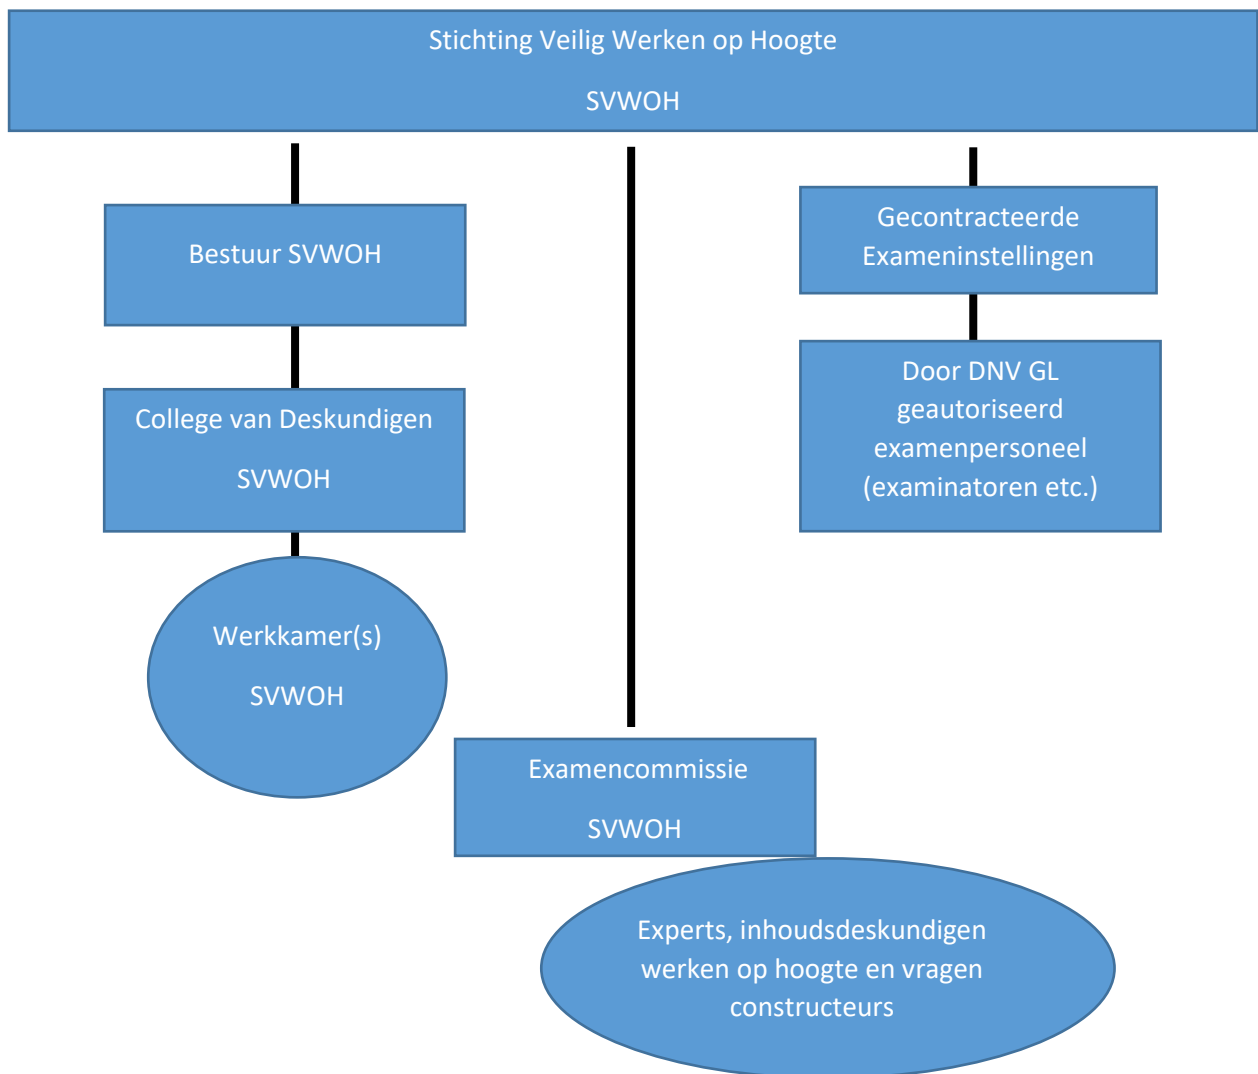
Stichting Veilig Werken op Hoogte

SVWOH

Bestuur SVWOH

College van Deskundigen

SVWOH

Werkkamer(s)

SVWOH

Gecontracteerde Exameninstellingen

Door DNV GL geautoriseerd examenpersoneel (examinatoren etc.)

Examencommissie

SVWOH

Experts, inhoudsdeskundigen werken op hoogte en vragen constructeurs